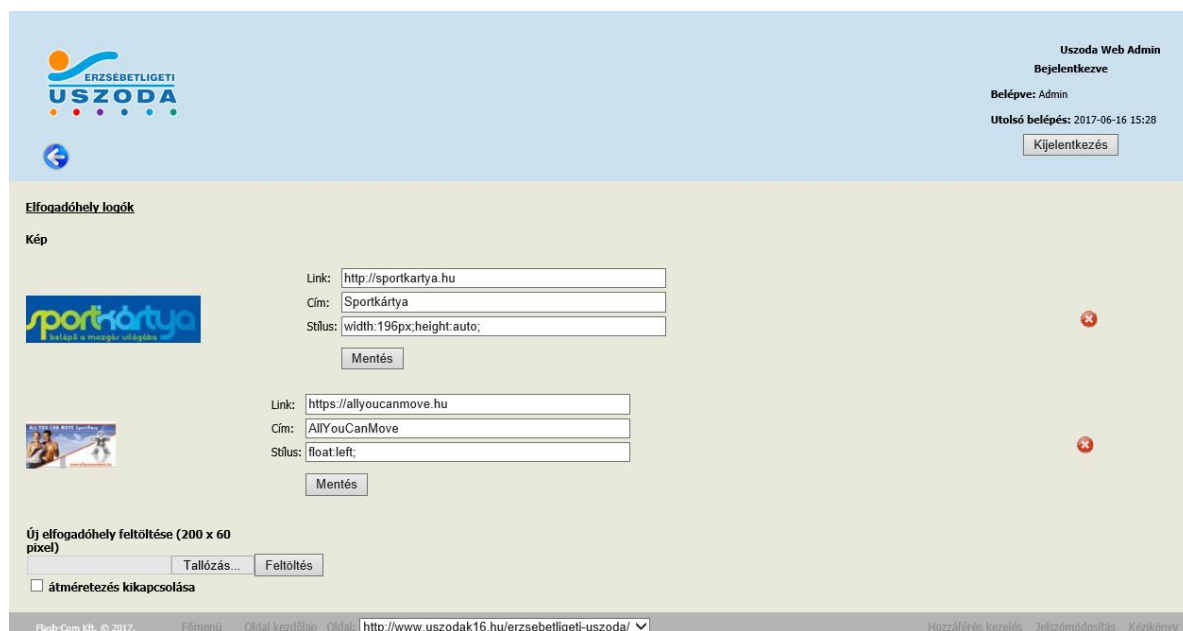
ERZSEBETLIGETI
USZODA

Uszoda Web Admin
Bejelentkezve
Belépve: Admin
Utolsó belépés: 2017-06-16 15:28
Kijelentkezés

Elfogadóhely logók

Kép

sportkártya
belépő a mozgás világába

Link: http://sportkartya.hu
Cím: Sportkártya
Stílus: width:196px;height:auto;
Mentés

Link: https://allyoucanmove.hu
Cím: AllYouCanMove
Stílus: float:left;
Mentés

Új elfogadóhely feltöltése (200 x 60 pixel)
Tallózás... Feltöltés
átméretezés kikapcsolása

Flash-Com Kft. © 2017. Főmenü Oldal kezdőlap Oldal: http://www.uszodak16.hu/erzsebetligeti-uszoda/ Hozzáférés kezelés Jelszómódosítás Kézikönyv